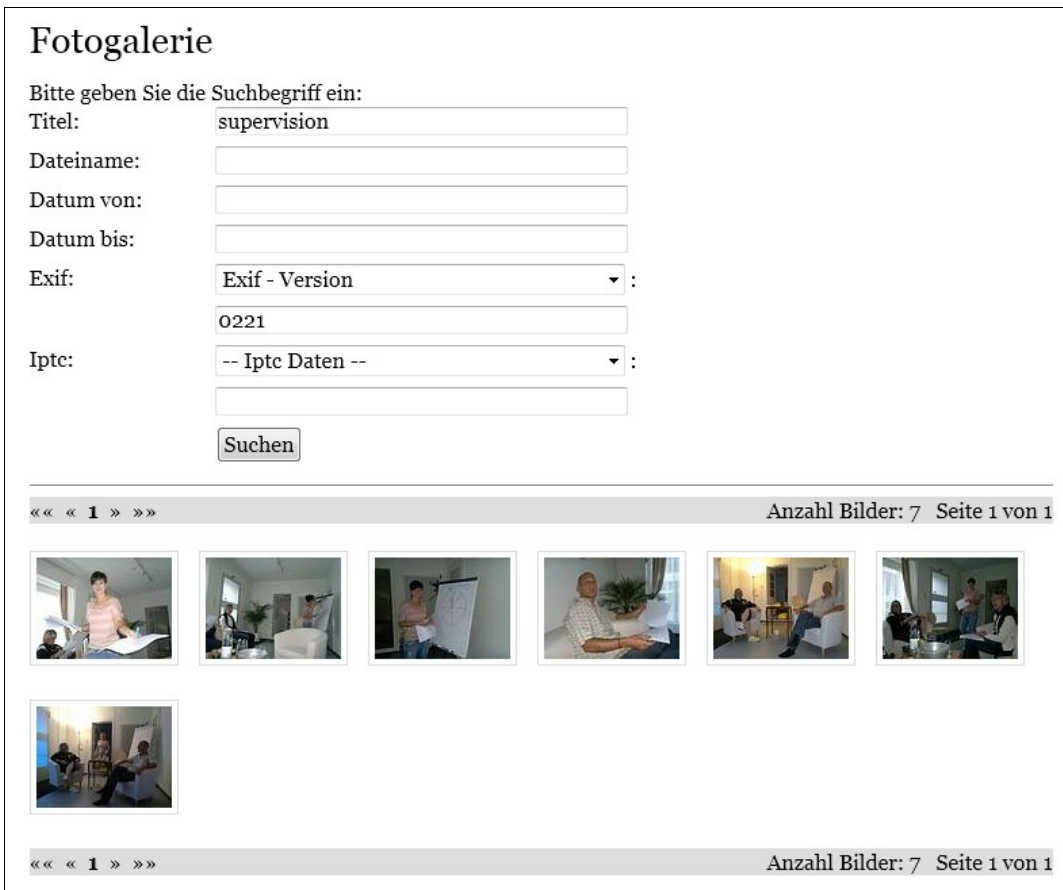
Fotogalerie

Bitte geben Sie die Suchbegriff ein:

Titel: supervision

Dateiname:

Datum von:

Datum bis:

Exif: Exif - Version :

0221

Iptc: -- Iptc Daten -- :

Suchen

«« « 1 » »» Anzahl Bilder: 7 Seite 1 von 1

«« « 1 » »» Anzahl Bilder: 7 Seite 1 von 1